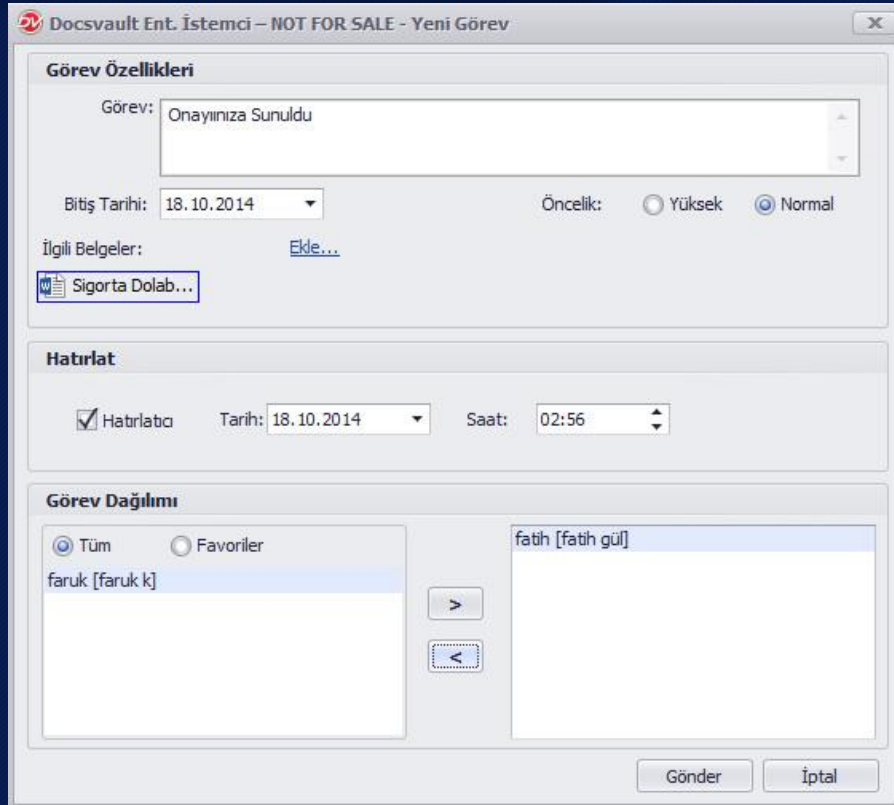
Docsvault Ent. İstemci – NOT FOR SALE - Yeni Görev

Görev Özellikleri

Görev: Onayınıza Sunuldu

Bitiş Tarihi: 18.10.2014

Öncelik: Yüksek Normal

İlgili Belgeler: Ekle...

Sigorta Dolab...

Hatırlat

Hatırlatıcı Tarih: 18.10.2014 Saat: 02:56

Görev Dağılımı

Tüm Favoriler

faruk [faruk k]

>

<

fatih [fatih gül]

Gönder İptal